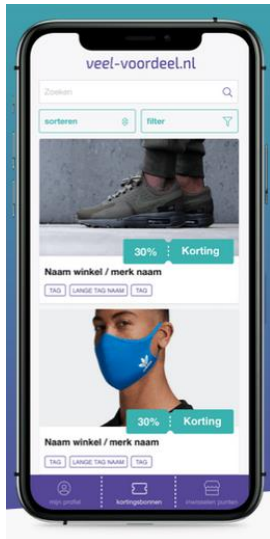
veel-voordeel.nl

Zoeken

sorteren

filter

30% Korting

Naam winkel / merk naam

TAG LANGE TAG NAAM TAG

30% Korting

Naam winkel / merk naam

TAG LANGE TAG NAAM TAG

mijn profiel kortingsbonnen inwisselen punten